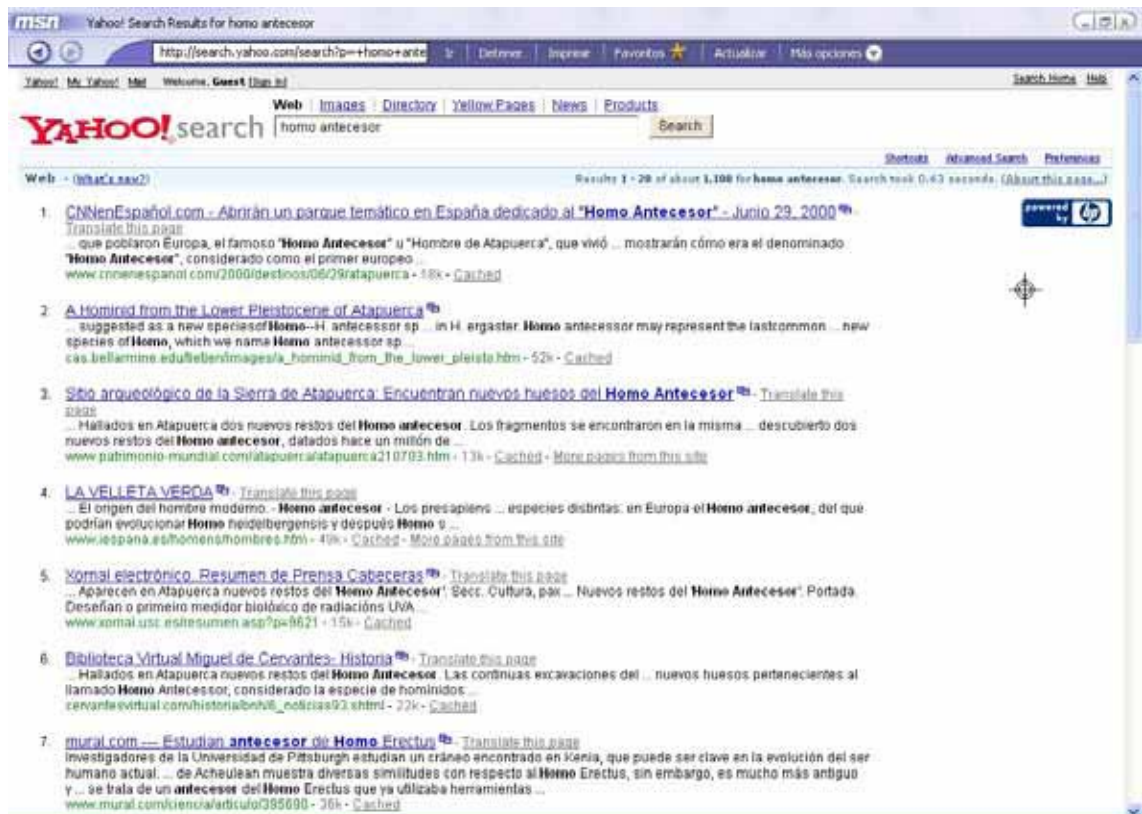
msn Yahoo! Search Results for homo antecesor

http://search.yahoo.com/search?p=+homo+ante | Ir | Detener | Imprimir | Favoritos | Actualizar | Más opciones

Yahoo! My Yahoo! Mail Welcome, Guest [Sign In] Search Home Help

Web | Images | Directory | Yellow Pages | News | Products

YAHOO! search homo antecesor Search

Shortcuts Advanced Search Preferences

Web - (What's new?) Results 1 - 20 of about 1,100 for homo antecesor. Search took 0.43 seconds. (About this page...)

powered by hp

1. CNNenEspañol.com - Abrirán un parque temático en España dedicado al "Homo Antecesor" - Junio 29, 2000 - Translate this page
... que poblaron Europa, el famoso "Homo Antecesor" u "Hombre de Atapuerca", que vivió ... mostrarán cómo era el denominado "Homo Antecesor", considerado como el primer europeo ...
www.cnnenespanol.com/2000/destinos/06/29/atapuerca - 18k - Cached

2. A Hominid from the Lower Pleistocene of Atapuerca
... suggested as a new speciesofHomo--H. antecessor sp. ... in H. ergaster. Homo antecessor may represent the lastcommon ... new species of Homo, which we name Homo antecessor sp. ...
cas.bellarmine.edu/tietjen/images/a_hominid_from_the_lower_pleisto.htm - 52k - Cached

3. Sitio arqueológico de la Sierra de Atapuerca: Encuentran nuevos huesos del Homo Antecesor - Translate this page
... Hallados en Atapuerca dos nuevos restos del Homo antecesor. Los fragmentos se encontraron en la misma ... descubierto dos nuevos restos del Homo antecesor, datados hace un millón de ...
www.patrimonio-mundial.com/atapuerca/atapuerca210703.htm - 13k - Cached - More pages from this site

4. LA VELLETA VERDA - Translate this page
... El origen del hombre moderno. - Homo antecesor - Los presapiens ... especies distintas: en Europa el Homo antecesor, del que podrían evolucionar Homo heidelbergensis y después Homo s ...
www.iespana.es/homens/hombres.htm - 49k - Cached - More pages from this site

5. Xornal electrónico. Resumen de Prensa Cabeceras - Translate this page
... Aparecen en Atapuerca nuevos restos del 'Homo Antecesor'. Secc. Cultura, pax ... Nuevos restos del 'Homo Antecesor'. Portada. Deseñan o primeiro medidor biolóxico de radiacións UVA ...
www.xornal.usc.es/resumen.asp?p=9621 - 15k - Cached

6. Biblioteca Virtual Miguel de Cervantes- Historia - Translate this page
... Hallados en Atapuerca nuevos restos del Homo Antecesor. Las continuas excavaciones del ... nuevos huesos pertenecientes al llamado Homo Antecessor, considerado la especie de homínidos ...
cervantesvirtual.com/historia/bnh/6_noticias93.shtml - 22k - Cached

7. mural.com --- Estudian antecesor de Homo Erectus - Translate this page
Investigadores de la Universidad de Pittsburgh estudian un cráneo encontrado en Kenia, que puede ser clave en la evolución del ser humano actual. ... de Acheulean muestra diversas similitudes con respecto al Homo Erectus, sin embargo, es mucho más antiguo y ... se trata de un antecesor del Homo Erectus que ya utilizaba herramientas ...
www.mural.com/ciencia/articulo/395690 - 36k - Cached